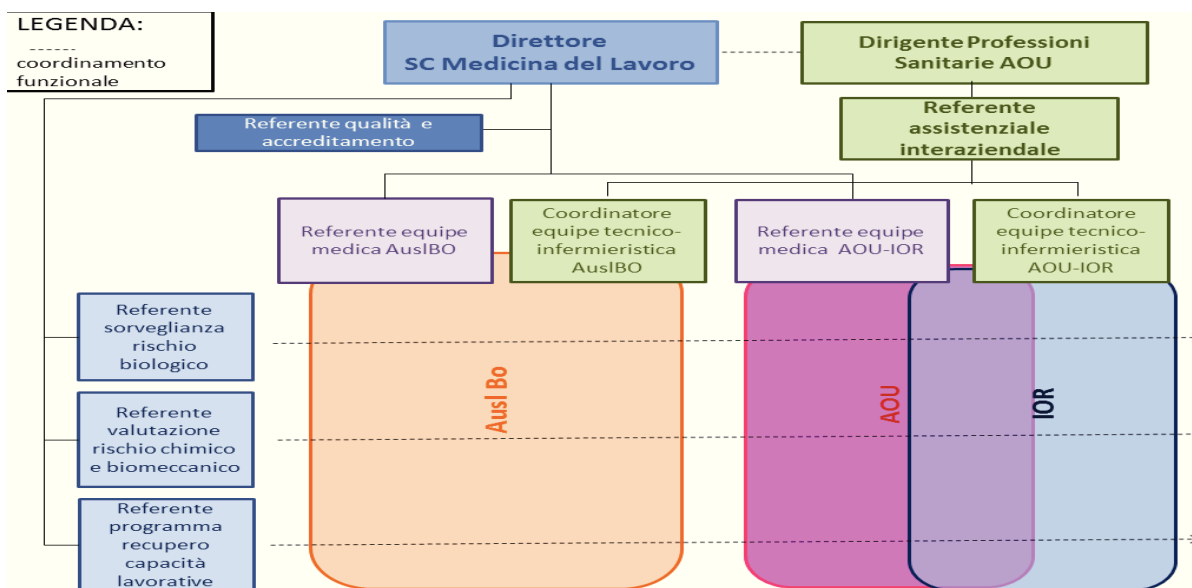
LEGENDA:
------
coordinamento funzionale

Direttore
SC Medicina del Lavoro

Dirigente Professioni Sanitarie AOU

Referente qualità e accreditamento

Referente assistenziale interaziendale

Referente equipe medica AuslBO

Coordinatore equipe tecnico-infermieristica AuslBO

Referente equipe medica AOU-IOR

Coordinatore equipe tecnico-infermieristica AOU-IOR

Referente sorveglianza rischio biologico

Referente valutazione rischio chimico e biomeccanico

Referente programma recupero capacità lavorative

Ausl Bo

AOU

IOR